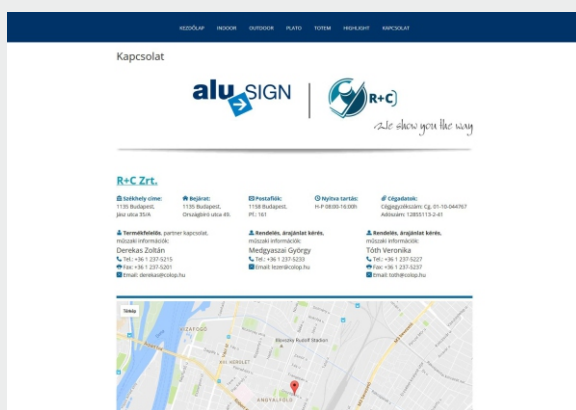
KEZDŐLAP INDOOR OUTDOOR PLATO TOTEM HIGHLIGHT KAPCSOLAT

Kapcsolat

alu SIGN

R+C

We show you the way

R+C Zrt.

Székhely címe:
1135 Budapest,
Jász utca 35/A

Bejárat:
1135 Budapest,
Országbíró utca 49.

Postafiók:
1158 Budapest,
Pf.: 161

Nyitva tartás:
H-P 08:00-16:00h

Cégadatok:
Cégjegyzékszám: Cg. 01-10-044767
Adószám: 12855113-2-41

Termékfelelős, partner kapcsolat, műszaki információk:
Derekas Zoltán
Tel.: +36 1 237-5215
Fax: +36 1 237-5201
Email: derekas@colop.hu

Rendelés, árajánlat kérés, műszaki információk:
Medgyaszai György
Tel.: +36 1 237-5233
Email: lezer@colop.hu

Rendelés, árajánlat kérés, műszaki információk:
Tóth Veronika
Tel.: +36 1 237-5227
Fax: +36 1 237-5237
Email: toth@colop.hu

Térkép

ÚJPEST

ANGYALFÖLD

Illovszky Rudolf Stadion